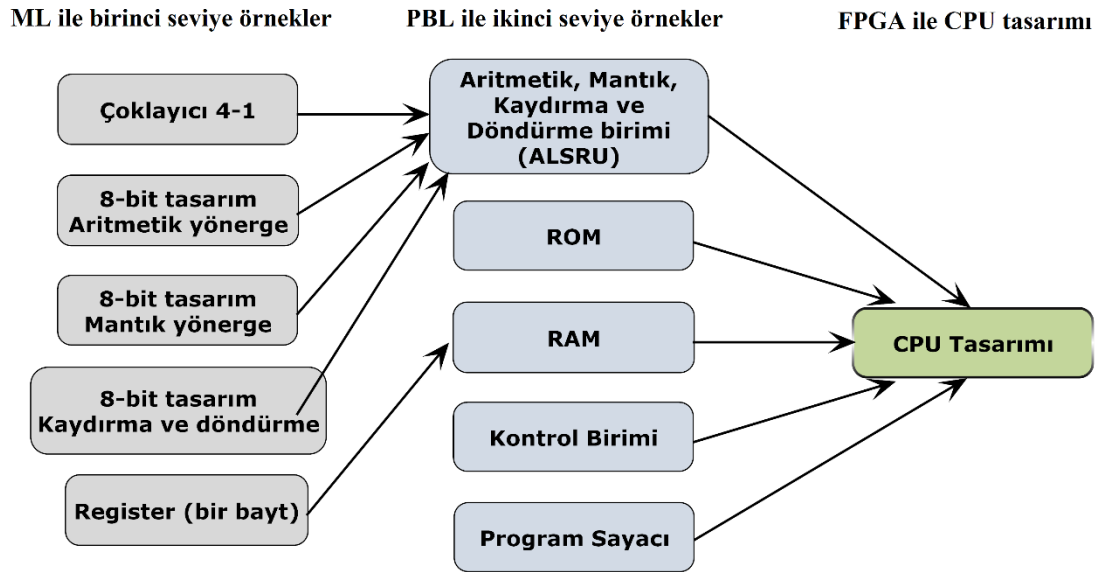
ML ile birinci seviye örnekler

PBL ile ikinci seviye örnekler

FPGA ile CPU tasarımı

Çoklayıcı 4-1

8-bit tasarım Aritmetik yönerge

8-bit tasarım Mantık yönerge

8-bit tasarım Kaydırma ve döndürme

Register (bir bayt)

Aritmetik, Mantık, Kaydırma ve Döndürme birimi (ALSRU)

ROM

RAM

Kontrol Birimi

Program Sayacı

CPU Tasarımı